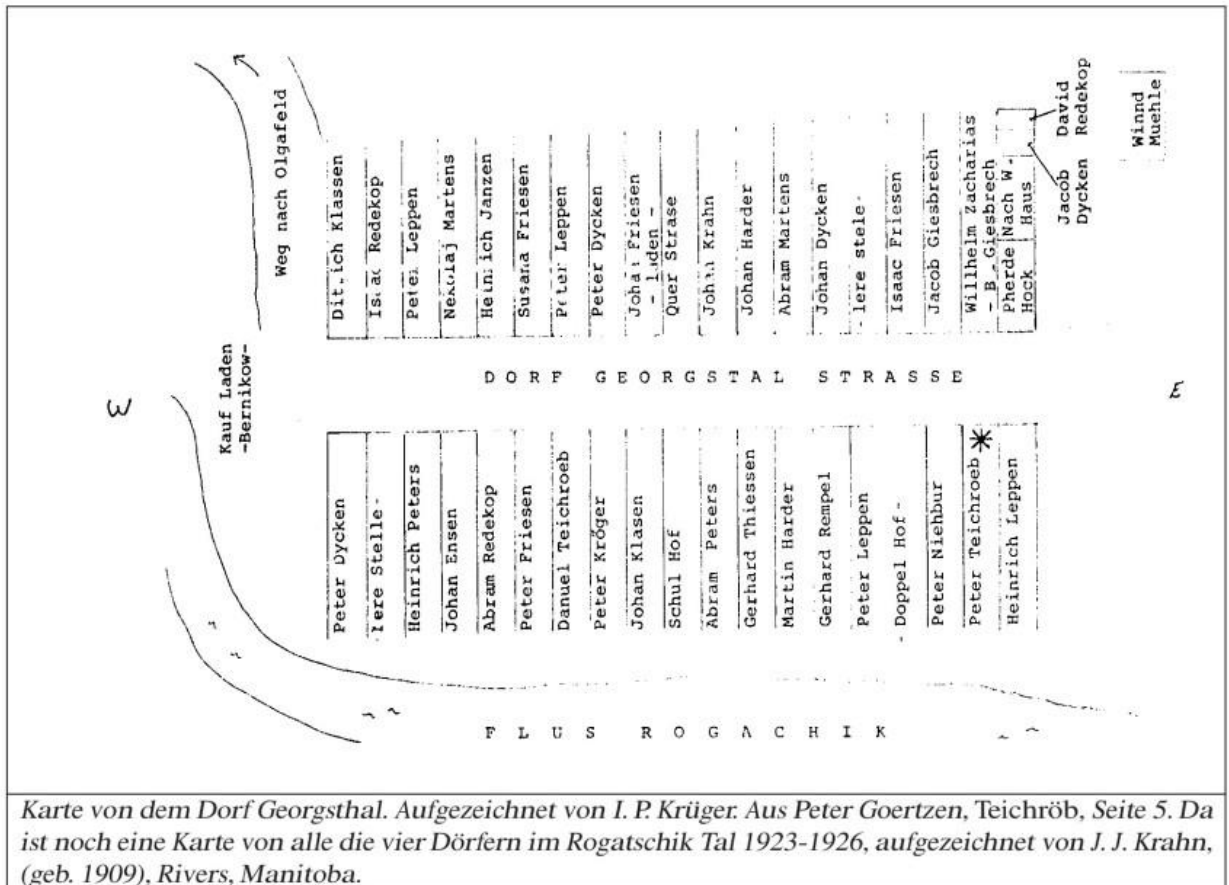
Weg nach Olgafeld

Dit.ich Klassen
Is.ac Redekop
Peter Leppen
Nekolaj Martens
Hein.ich Janzen
Susana Friesen
Peter Leppen
Peter Dycken
Johan Friesen - Laden -
Quer Strase
Johan Krahn
Johan Harder
Abram Martens
Johan Dycken
lere stele
Isaac Friesen
Jacob Giesbrech
Willhelm Zacharias - B. Giesbrech
Pherde Hock
Nach W. Haus
Jacob Dycken
David Redekop
Winnd Muehle

Kauf Laden -Bernikow-

W

D O R F G E O R G S T A L S T R A S S E

E

Peter Dycken
lere Stelle-
Heinrich Peters
Johan Ensen
Abram Redekop
Peter Friesen
Danuel Teichroeb
Peter Kröger
Johan Klasen
Schul Hof
Abram Peters
Gerhard Thiessen
Martin Harder
Gerhard Rempel
Peter Leppen
- Doppel Hof -
Peter Niehbur
Peter Teichroeb
Heinrich Leppen

F L U S R O G A C H I K

Karte von dem Dorf Georgsthal. Aufgezeichnet von I. P. Krüger. Aus Peter Goertzen, Teichröb, Seite 5. Da ist noch eine Karte von alle die vier Dörfern im Rogatschik Tal 1923-1926, aufgezeichnet von J. J. Krahn, (geb. 1909), Rivers, Manitoba.